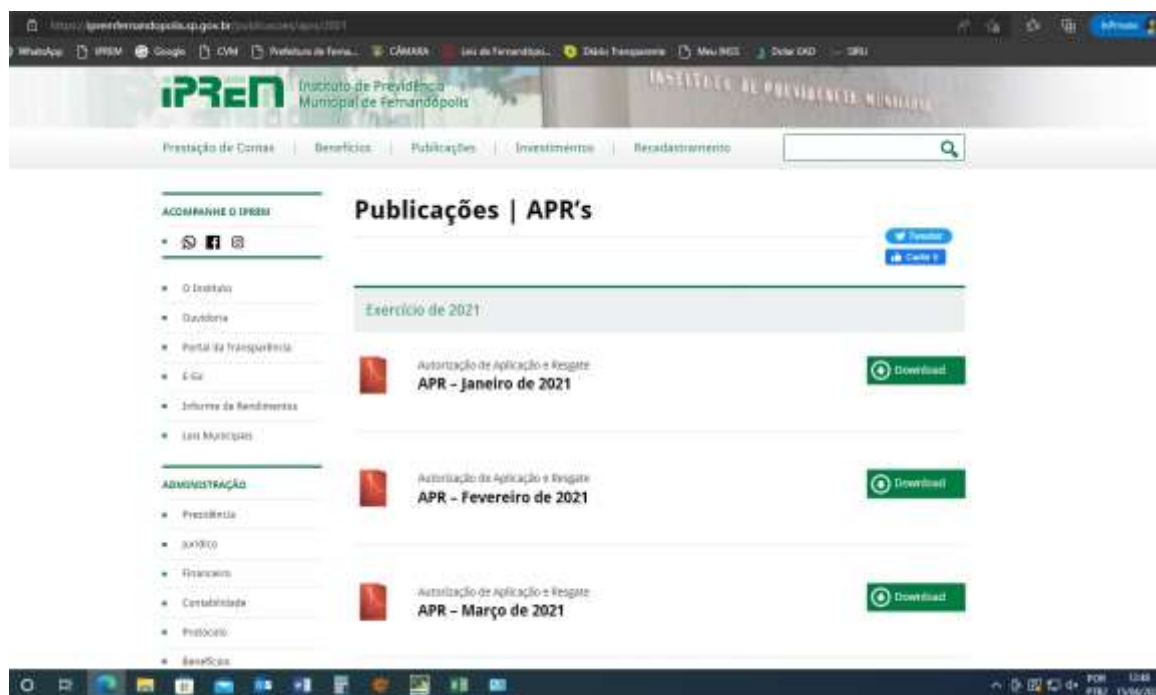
https://ipremfernandopolis.sp.gov.br/publicacoes/aprs/2021

WhatsApp IPREM Google CVM Prefeitura de Ferna... CÂMARA Leis de Fernandópo... Diário Transparente Meu INSS Dolar GKD SIRU

IPREM Instituto de Previdência Municipal de Fernandópolis

INSTITUTO DE PREVIDÊNCIA MUNICIPAL

Prestação de Contas | Benefícios | Publicações | Investimentos | Recadastramento

ACOMPANHE O IPREM

• O Instituto
• Ouvidoria
• Portal da Transparência
• E-Sic
• Informe de Rendimentos
• Leis Municipais

ADMINISTRAÇÃO

• Presidência
• Jurídico
• Financeiro
• Contabilidade
• Protocolo
• Benefícios

Publicações | APR's

Tweetar
Curtir 0

Exercício de 2021

Autorização de Aplicação e Resgate
APR – Janeiro de 2021
Download

Autorização de Aplicação e Resgate
APR – Fevereiro de 2021
Download

Autorização de Aplicação e Resgate
APR – Março de 2021
Download

POR PTB2 12:48 15/06/21